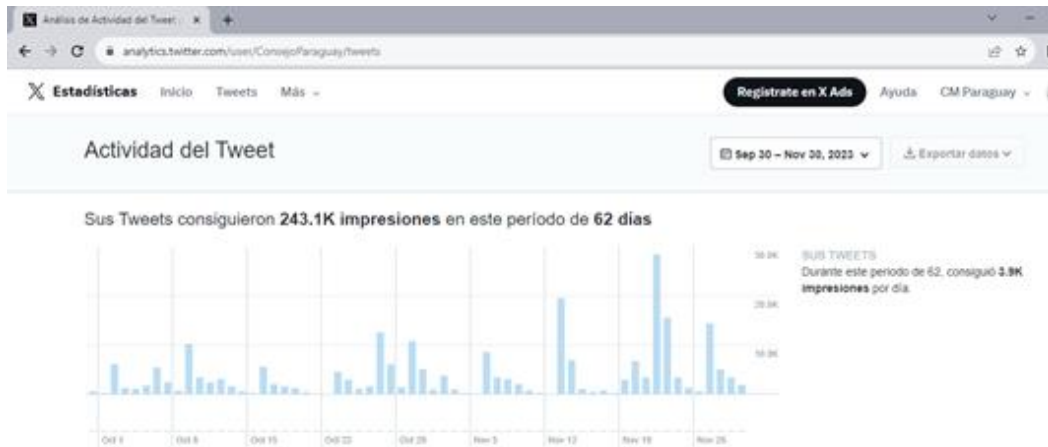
Análisis de Actividad del Tweet

analytics.twitter.com/user/ConsejoParaguay/tweets

Estadísticas Inicio Tweets Más

Regístrate en X Ads Ayuda CM Paraguay

Actividad del Tweet

Sep 30 – Nov 30, 2023

Exportar datos

Sus Tweets consiguieron 243.1K impresiones en este período de 62 días

30.0K
20.0K
10.0K

SUS TWEETS
Durante este período de 62, consiguió 3.9K impresiones por día.

Oct 1 Oct 8 Oct 15 Oct 22 Oct 29 Nov 5 Nov 12 Nov 19 Nov 26